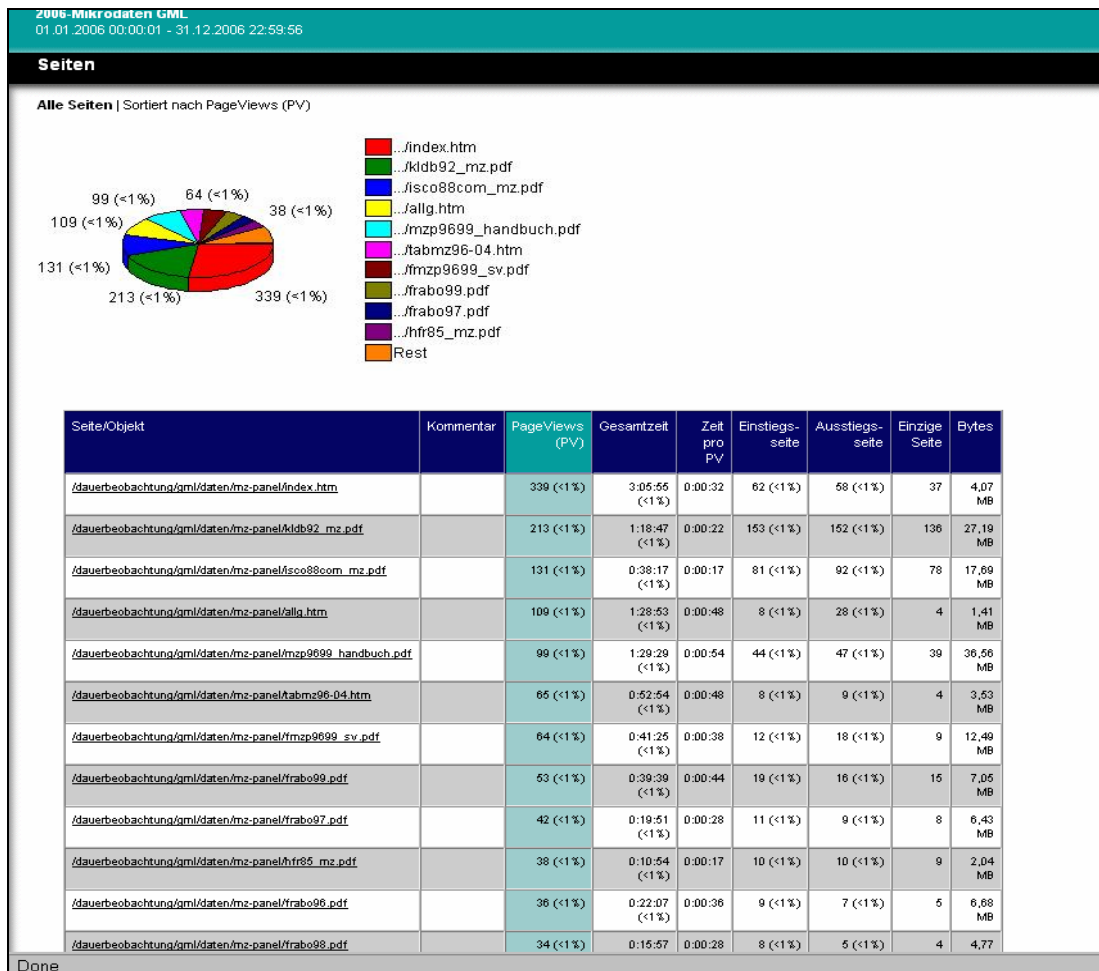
2006-Mikrodaten GML
01.01.2006 00:00:01 - 31.12.2006 22:59:56

Seiten

Alle Seiten | Sortiert nach PageViews (PV)

99 (<1%) 64 (<1%) 38 (<1%) 109 (<1%) 131 (<1%) 213 (<1%) 339 (<1%)

.../index.htm
.../kldb92_mz.pdf
.../isco88com_mz.pdf
.../allg.htm
.../mzp9699_handbuch.pdf
.../tabmz96-04.htm
.../fmzp9699_sv.pdf
.../frabo99.pdf
.../frabo97.pdf
.../hfr85_mz.pdf
Rest

| Seite/Objekt | Kommentar | PageViews (PV) | Gesamtzeit | Zeit pro PV | Einstiegsseite | Ausstiegsseite | Einzige Seite | Bytes |
|---|---|---|---|---|---|---|---|---|
| /dauerbeobachtung/gml/daten/mz-panel/index.htm | | 339 (<1%) | 3:05:55 (<1%) | 0:00:32 | 62 (<1%) | 58 (<1%) | 37 | 4,07 MB |
| /dauerbeobachtung/gml/daten/mz-panel/kldb92_mz.pdf | | 213 (<1%) | 1:18:47 (<1%) | 0:00:22 | 153 (<1%) | 152 (<1%) | 136 | 27,19 MB |
| /dauerbeobachtung/gml/daten/mz-panel/isco88com_mz.pdf | | 131 (<1%) | 0:38:17 (<1%) | 0:00:17 | 81 (<1%) | 92 (<1%) | 78 | 17,69 MB |
| /dauerbeobachtung/gml/daten/mz-panel/allg.htm | | 109 (<1%) | 1:28:53 (<1%) | 0:00:48 | 8 (<1%) | 28 (<1%) | 4 | 1,41 MB |
| /dauerbeobachtung/gml/daten/mz-panel/mzp9699_handbuch.pdf | | 99 (<1%) | 1:29:29 (<1%) | 0:00:54 | 44 (<1%) | 47 (<1%) | 39 | 36,56 MB |
| /dauerbeobachtung/gml/daten/mz-panel/tabmz96-04.htm | | 65 (<1%) | 0:52:54 (<1%) | 0:00:48 | 8 (<1%) | 9 (<1%) | 4 | 3,53 MB |
| /dauerbeobachtung/gml/daten/mz-panel/fmzp9699_sv.pdf | | 64 (<1%) | 0:41:25 (<1%) | 0:00:38 | 12 (<1%) | 18 (<1%) | 9 | 12,49 MB |
| /dauerbeobachtung/gml/daten/mz-panel/frabo99.pdf | | 53 (<1%) | 0:39:39 (<1%) | 0:00:44 | 19 (<1%) | 16 (<1%) | 15 | 7,05 MB |
| /dauerbeobachtung/gml/daten/mz-panel/frabo97.pdf | | 42 (<1%) | 0:19:51 (<1%) | 0:00:28 | 11 (<1%) | 9 (<1%) | 8 | 6,43 MB |
| /dauerbeobachtung/gml/daten/mz-panel/hfr85_mz.pdf | | 38 (<1%) | 0:10:54 (<1%) | 0:00:17 | 10 (<1%) | 10 (<1%) | 9 | 2,04 MB |
| /dauerbeobachtung/gml/daten/mz-panel/frabo96.pdf | | 36 (<1%) | 0:22:07 (<1%) | 0:00:36 | 9 (<1%) | 7 (<1%) | 5 | 6,68 MB |
| /dauerbeobachtung/gml/daten/mz-panel/frabo98.pdf | | 34 (<1%) | 0:15:57 | 0:00:28 | 8 (<1%) | 5 (<1%) | 4 | 4,77 |

Done